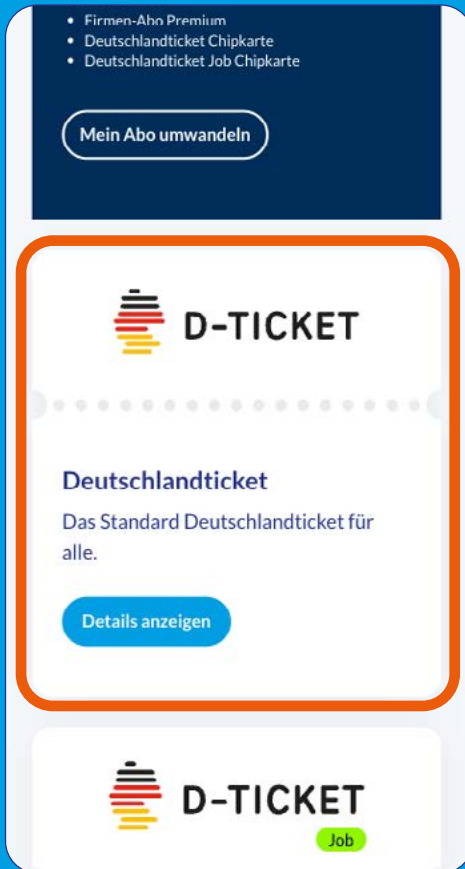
• Firmen-Abo Premium
• Deutschlandticket Chipkarte
• Deutschlandticket Job Chipkarte

Mein Abo umwandeln

D-TICKET

Deutschlandticket

Das Standard Deutschlandticket für alle.

Details anzeigen

D-TICKET

Job